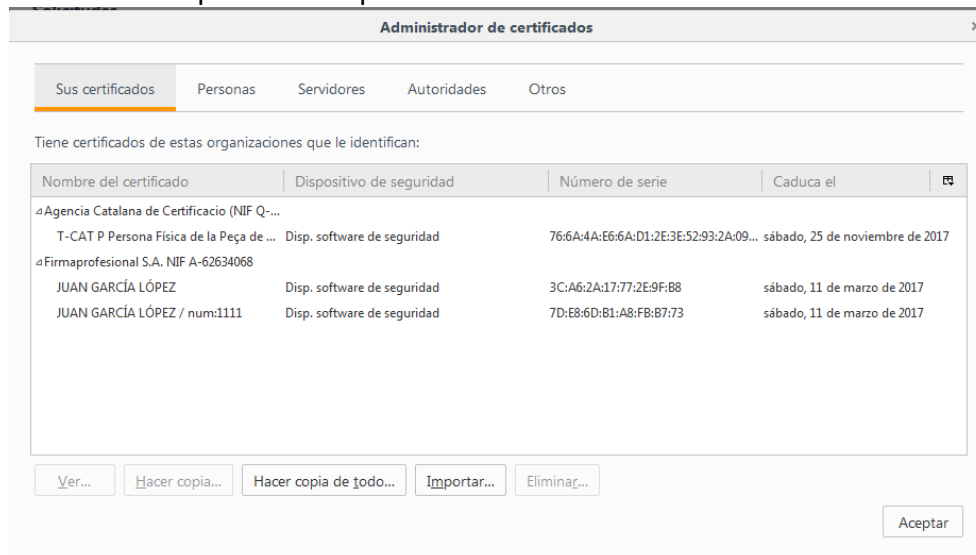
Administrador de certificados

Sus certificados | Personas | Servidores | Autoridades | Otros

Tiene certificados de estas organizaciones que le identifican:

| Nombre del certificado | Dispositivo de seguridad | Número de serie | Caduca el |
|---|---|---|---|
| ⊿Agencia Catalana de Certificacio (NIF Q-... | | | |
| T-CAT P Persona Física de la Peça de ... | Disp. software de seguridad | 76:6A:4A:E6:6A:D1:2E:3E:52:93:2A:09... | sábado, 25 de noviembre de 2017 |
| ⊿Firmaprofesional S.A. NIF A-62634068 | | | |
| JUAN GARCÍA LÓPEZ | Disp. software de seguridad | 3C:A6:2A:17:77:2E:9F:B8 | sábado, 11 de marzo de 2017 |
| JUAN GARCÍA LÓPEZ / num:1111 | Disp. software de seguridad | 7D:E8:6D:B1:A8:FB:B7:73 | sábado, 11 de marzo de 2017 |

Ver... | Hacer copia... | Hacer copia de todo... | Importar... | Eliminar...

Aceptar